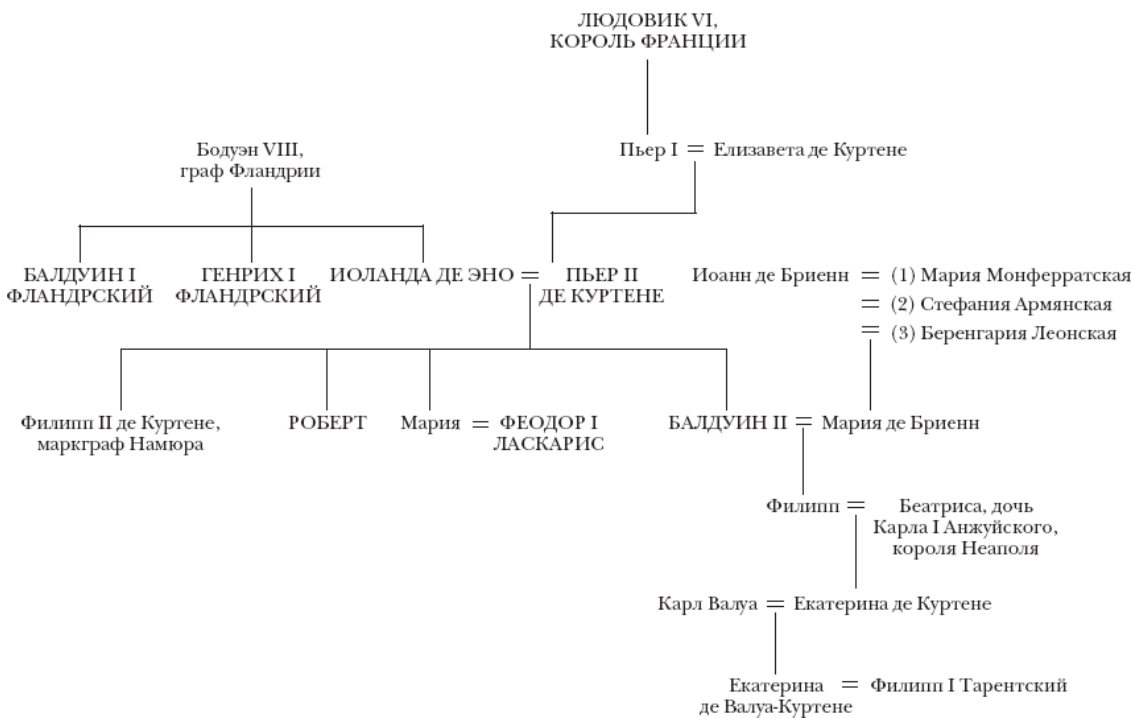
ЛЮДОВИК VI, КОРОЛЬ ФРАНЦИИ

Пьер I = Елизавета де Куртене

Бодуэн VIII, граф Фландрии

БАЛДУИН I ФЛАНДРСКИЙ

ГЕНРИХ I ФЛАНДРСКИЙ

ИОЛАНДА ДЕ ЭНО = ПЬЕР II ДЕ КУРТЕНЕ

Иоанн де Бриенн = (1) Мария Монферратская
= (2) Стефания Армянская
= (3) Беренгария Леонская

Филипп II де Куртене, маркграф Намюра

РОБЕРТ

Мария = ФЕОДОР I ЛАСКАРИС

БАЛДУИН II = Мария де Бриенн

Филипп = Беатриса, дочь Карла I Анжуйского, короля Неаполя

Карл Валуа = Екатерина де Куртене

Екатерина де Валуа-Куртене = Филипп I Тарентский